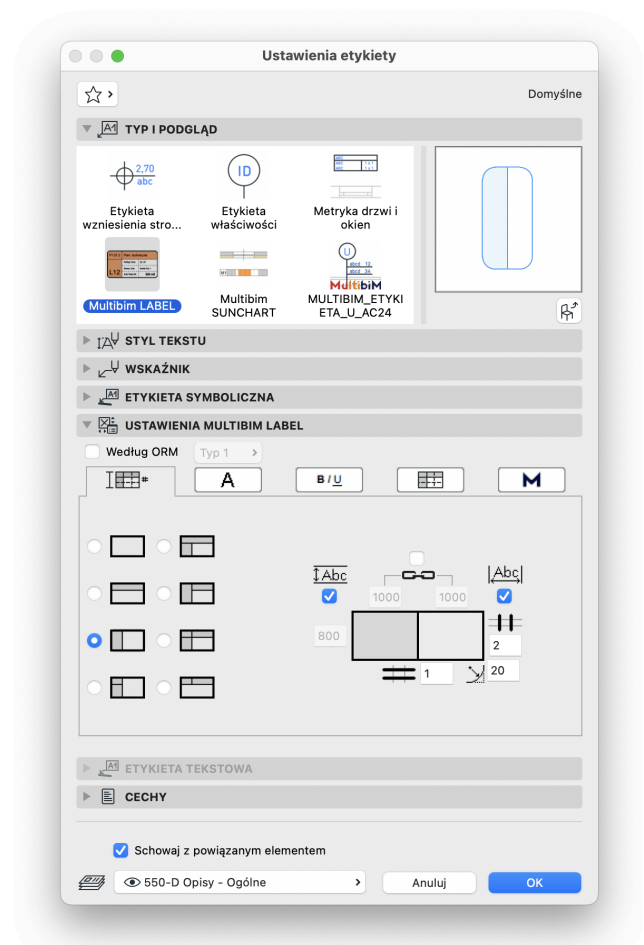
Ustawienia etykiety

Domyślne

TYP I PODGLĄD

2,70
abc

Etykieta wzniesienia stro...

ID

Etykieta właściwości

Metryka drzwi i okien

Multibim LABEL

Multibim SUNCHART

MultibiM
U
abcd 12
abcd 34

MULTIBIM_ETYKIETA_U_AC24

STYL TEKSTU

WSKAŹNIK

ETYKIETA SYMBOLICZNA

USTAWIENIA MULTIBIM LABEL

Według ORM

Typ 1

A

B I U

M

Abc

Abc

1000

1000

800

2

1

20

ETYKIETA TEKSTOWA

CECHY

Schowaj z powiązanym elementem

550-D Opisy - Ogólne

Anuluj

OK